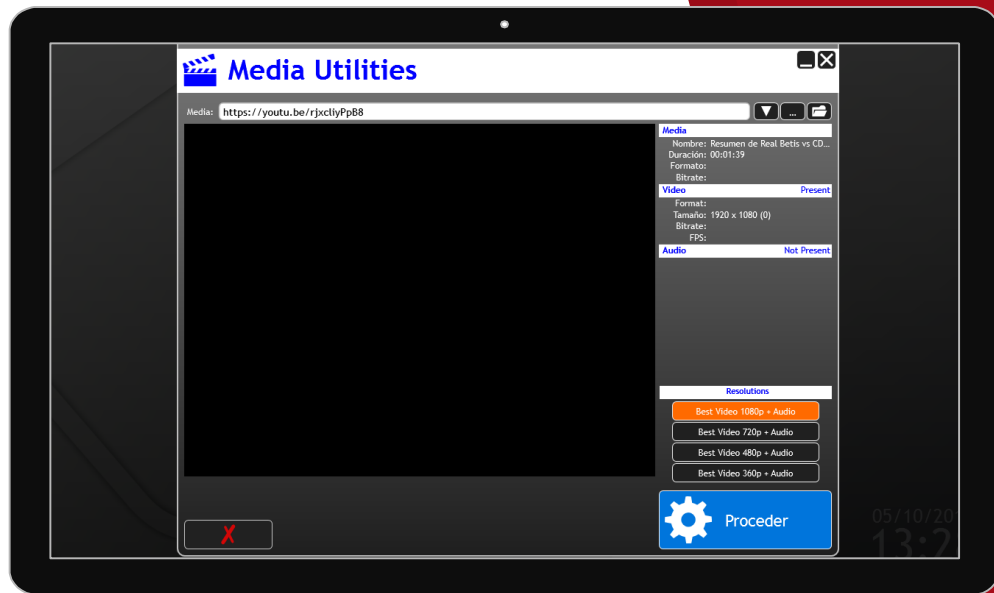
Media Utilities

Media: https://youtu.be/rjxcliyPpB8

...

Media
Nombre: Resumen de Real Betis vs CD...
Duración: 00:01:39
Formato:
Bitrate:

Video Present
Format:
Tamaño: 1920 x 1080 (0)
Bitrate:
FPS:

Audio Not Present

Resolutions
Best Video 1080p + Audio
Best Video 720p + Audio
Best Video 480p + Audio
Best Video 360p + Audio

Proceder

X

05/10/20
13:2